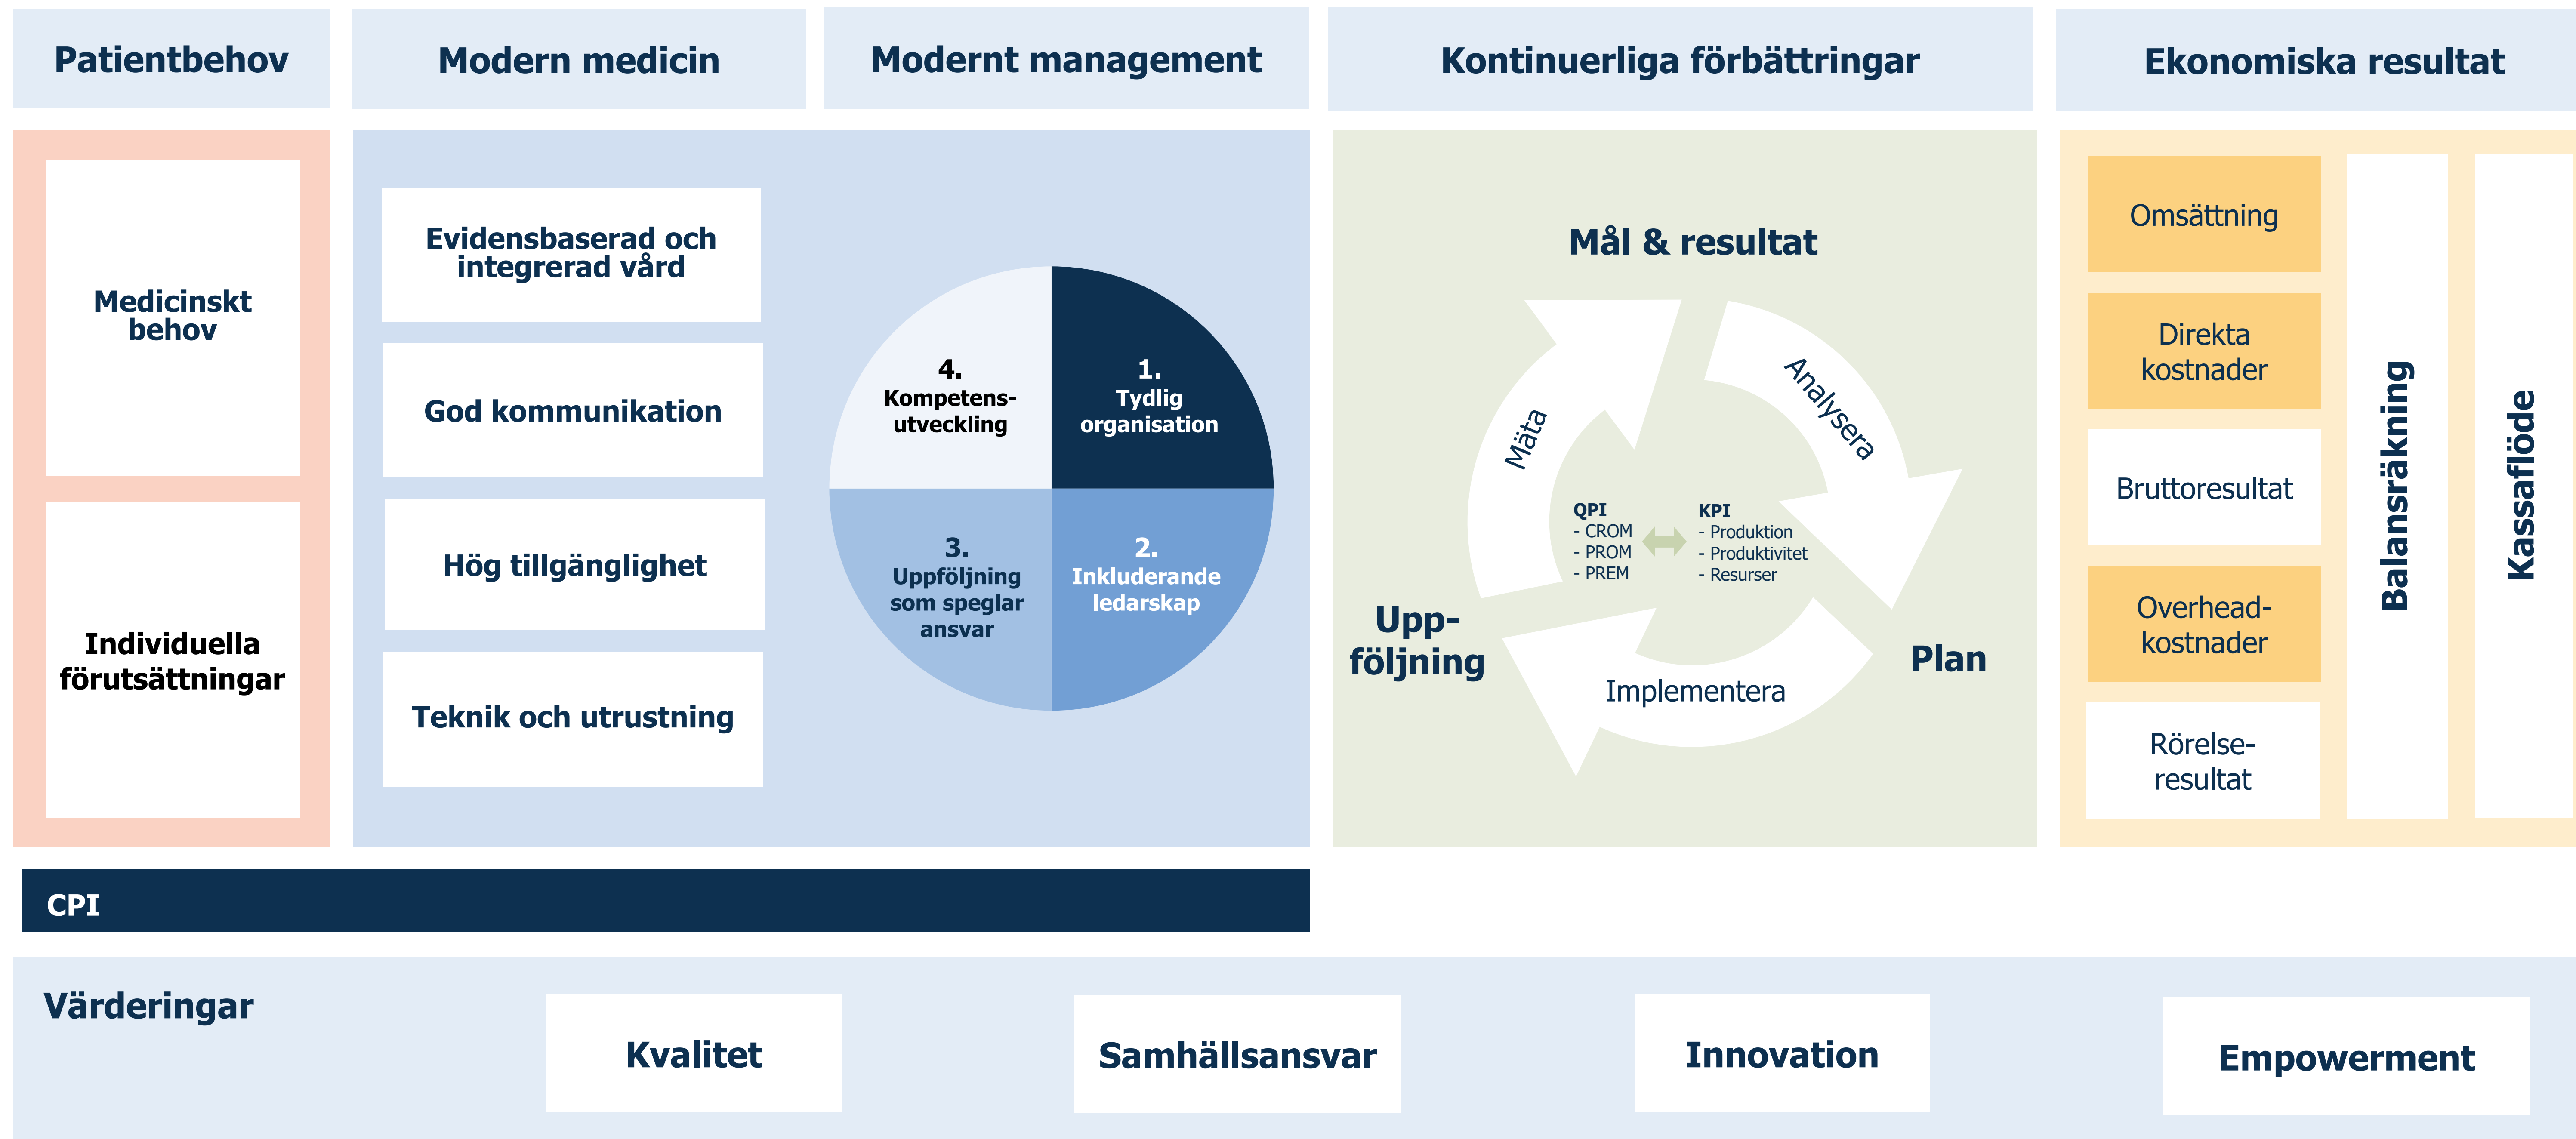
Patientbehov

Modern medicin

Modernt management

Kontinuerliga förbättringar

Ekonomiska resultat

Medicinskt behov

Individuella förutsättningar

Evidensbaserad och integrerad vård

God kommunikation

Hög tillgänglighet

Teknik och utrustning

4. Kompetensutveckling

1. Tydlig organisation

3. Uppföljning som speglar ansvar

2. Inkluderande ledarskap

Mål & resultat

Mäta

Analysera

QPI
- CROM
- PROM
- PREM

KPI
- Produktion
- Produktivitet
- Resurser

Uppföljning

Plan

Implementera

Omsättning

Direkta kostnader

Bruttoresultat

Overheadkostnader

Rörelseresultat

Balansräkning

Kassaflöde

CPI

Värderingar

Kvalitet

Samhällsansvar

Innovation

Empowerment